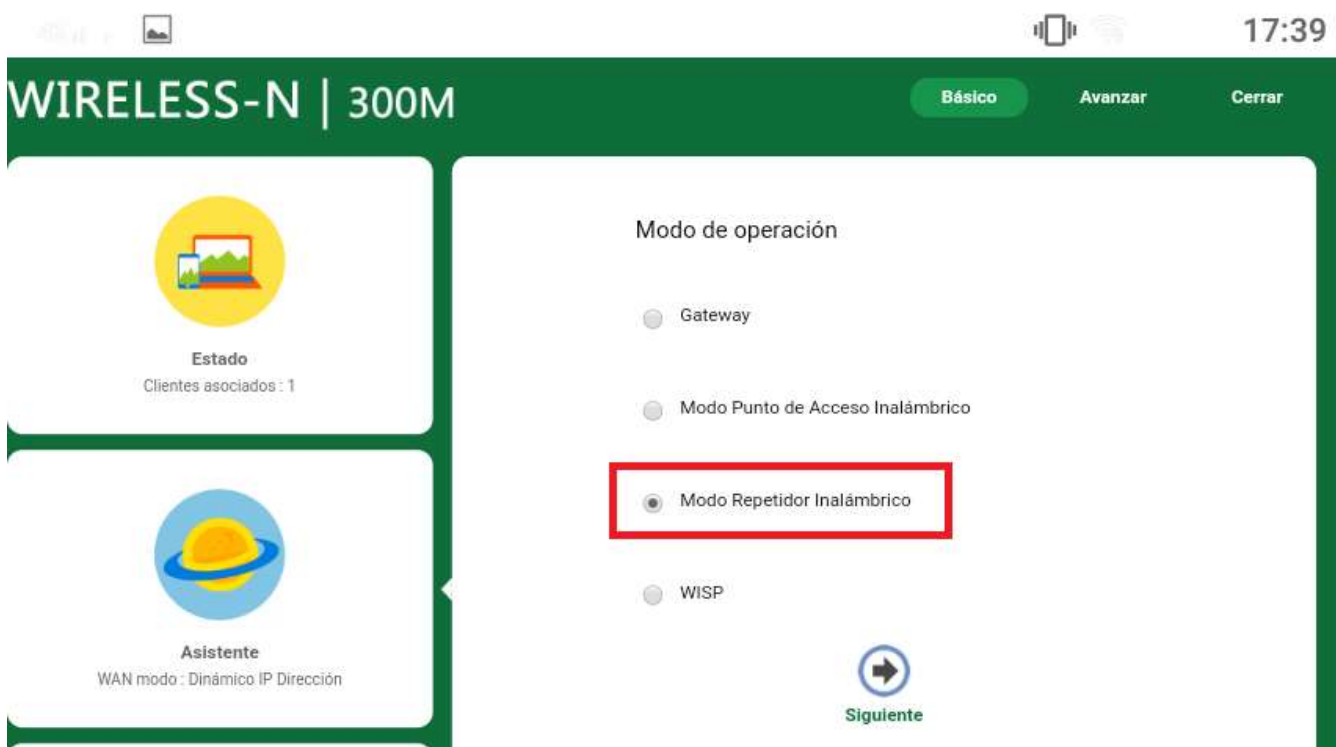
17:39

WIRELESS-N | 300M

Básico Avanzar Cerrar

Estado
Clientes asociados : 1

Asistente
WAN modo : Dinámico IP Dirección

Modo de operación

Gateway

Modo Punto de Acceso Inalámbrico

Modo Repetidor Inalámbrico

WISP

Siguiente